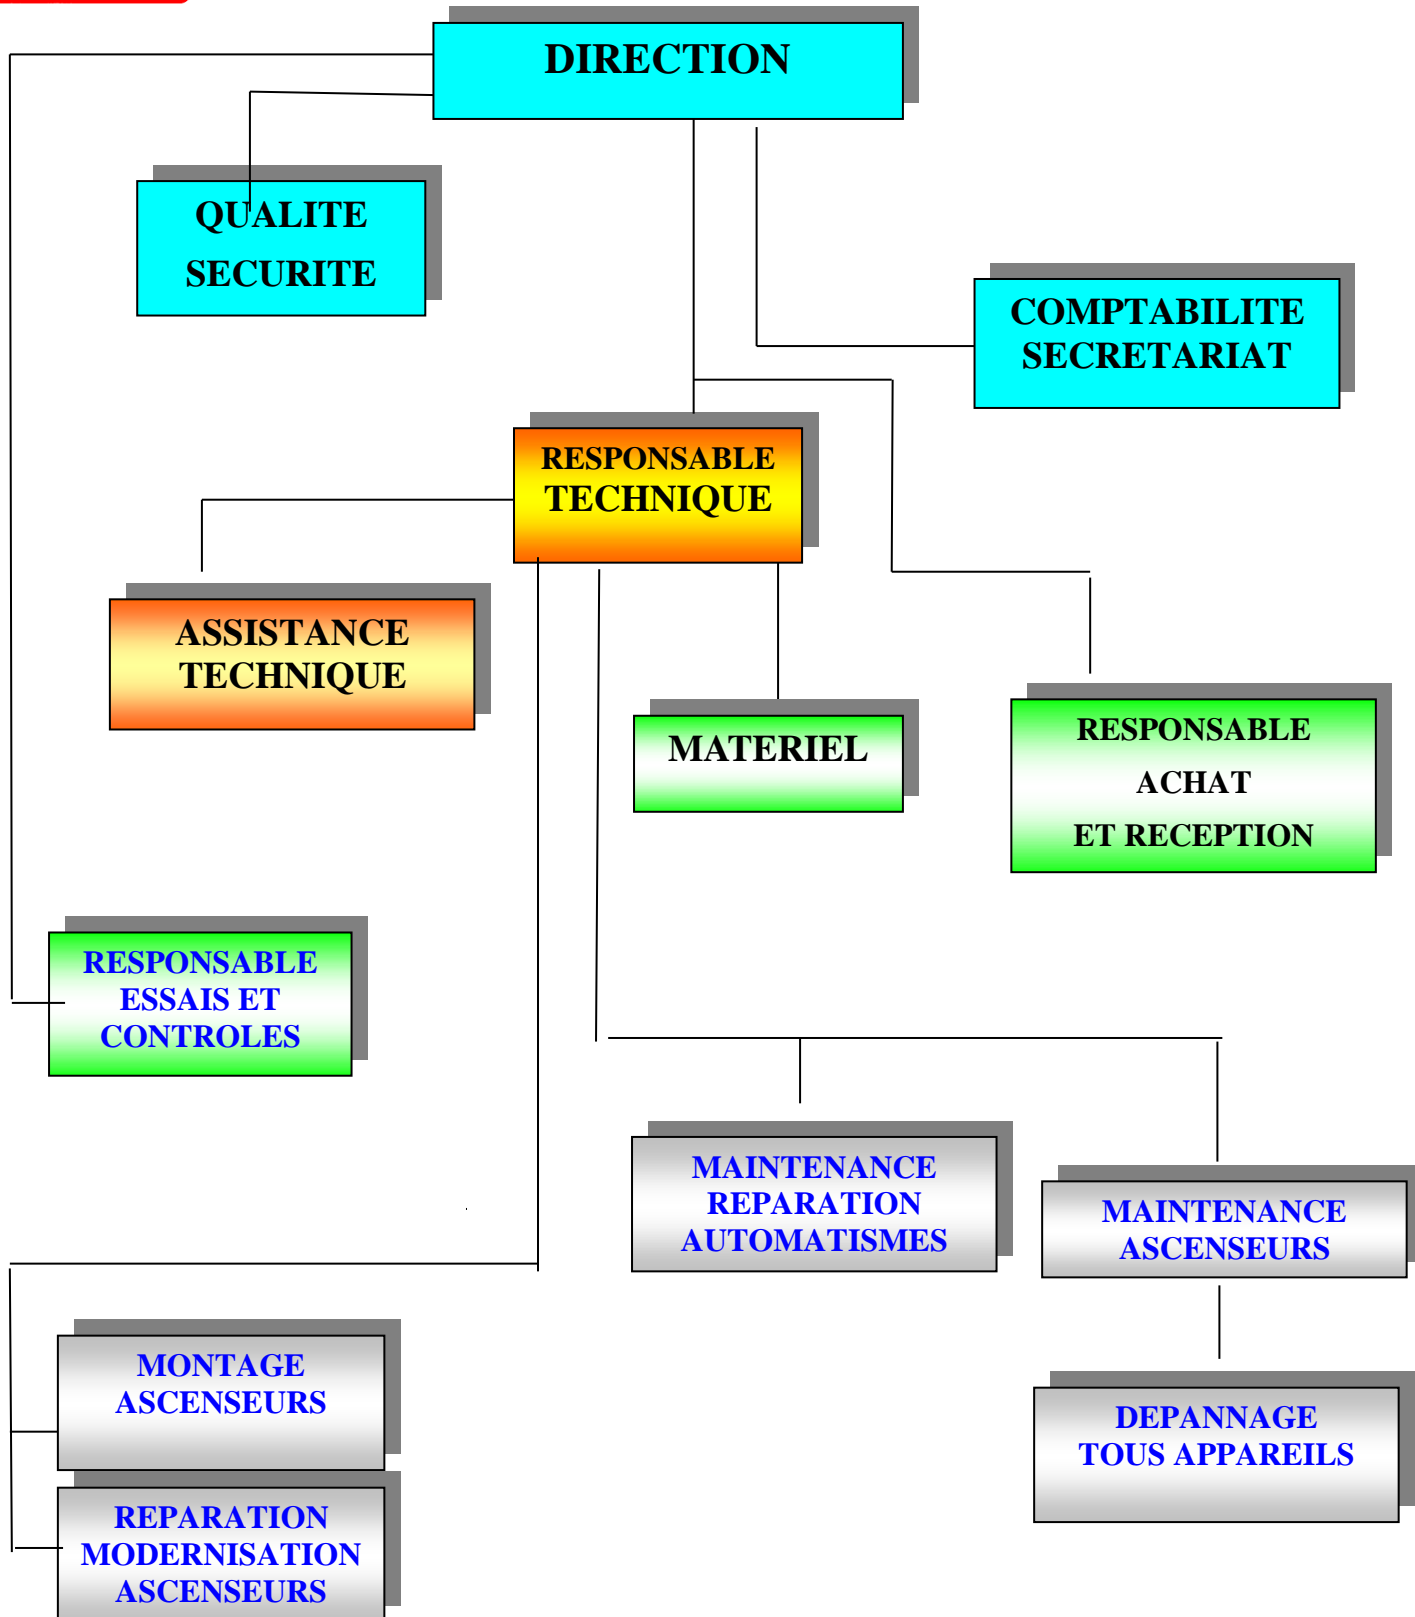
DIRECTION

QUALITE
SECURITE

COMPTABILITE
SECRETARIAT

RESPONSABLE
TECHNIQUE

ASSISTANCE
TECHNIQUE

MATERIEL

RESPONSABLE
ACHAT
ET RECEPTION

RESPONSABLE
ESSAIS ET
CONTROLES

MAINTENANCE
REPARATION
AUTOMATISMES

MAINTENANCE
ASCENSEURS

MONTAGE
ASCENSEURS

DEPANNAGE
TOUS APPAREILS

REPARATION
MODERNISATION
ASCENSEURS